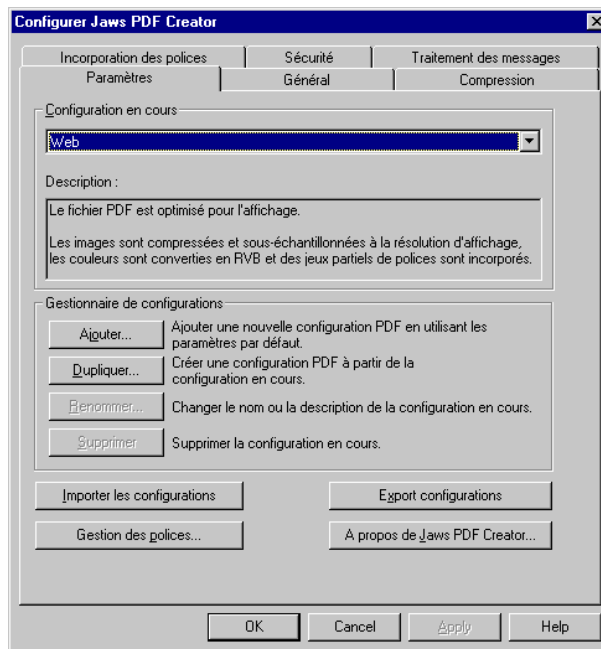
Configurer Jaws PDF Creator

Incorporation des polices | Sécurité | Traitement des messages
Paramètres | Général | Compression

Configuration en cours

Web

Description :

Le fichier PDF est optimisé pour l'affichage.

Les images sont compressées et sous-échantillonnées à la résolution d'affichage, les couleurs sont converties en RVB et des jeux partiels de polices sont incorporés.

Gestionnaire de configurations

Ajouter... Ajouter une nouvelle configuration PDF en utilisant les paramètres par défaut.

Dupliquer... Créer une configuration PDF à partir de la configuration en cours.

Renommer... Changer le nom ou la description de la configuration en cours.

Supprimer Supprimer la configuration en cours.

Importer les configurations

Export configurations

Gestion des polices...

A propos de Jaws PDF Creator...

OK

Cancel

Apply

Help